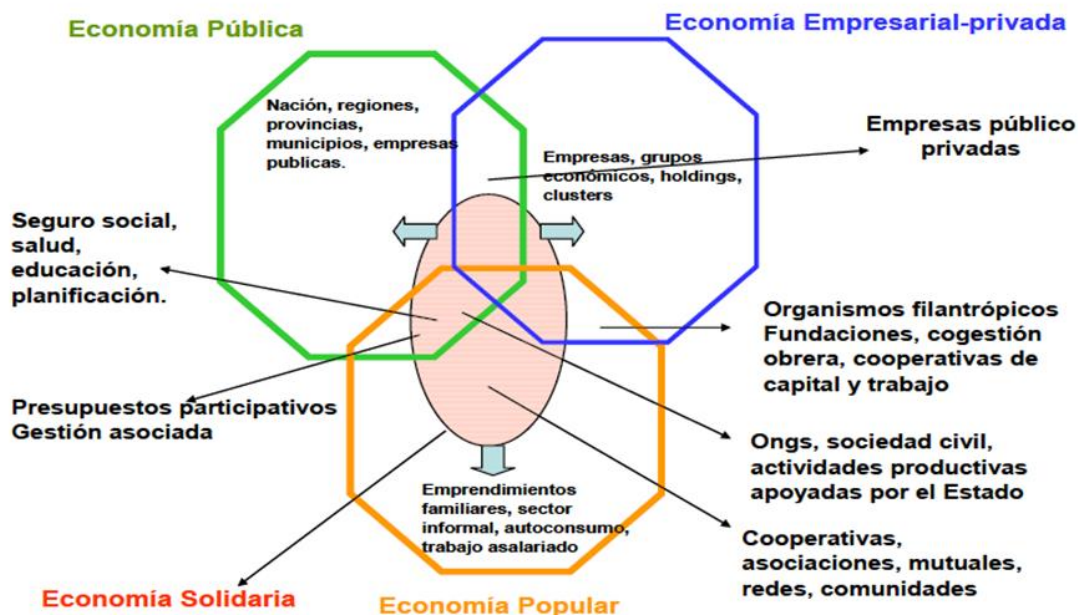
Economía Pública

Economía Empresarial-privada

Nación, regiones, provincias, municipios, empresas publicas.

Empresas, grupos económicos, holdings, clusters

Empresas público privadas

Seguro social, salud, educación, planificación.

Organismos filantrópicos Fundaciones, cogestión obrera, cooperativas de capital y trabajo

Presupuestos participativos Gestión asociada

Ongs, sociedad civil, actividades productivas apoyadas por el Estado

Emprendimientos familiares, sector informal, autoconsumo, trabajo asalariado

Cooperativas, asociaciones, mutuales, redes, comunidades

Economía Solidaria

Economía Popular